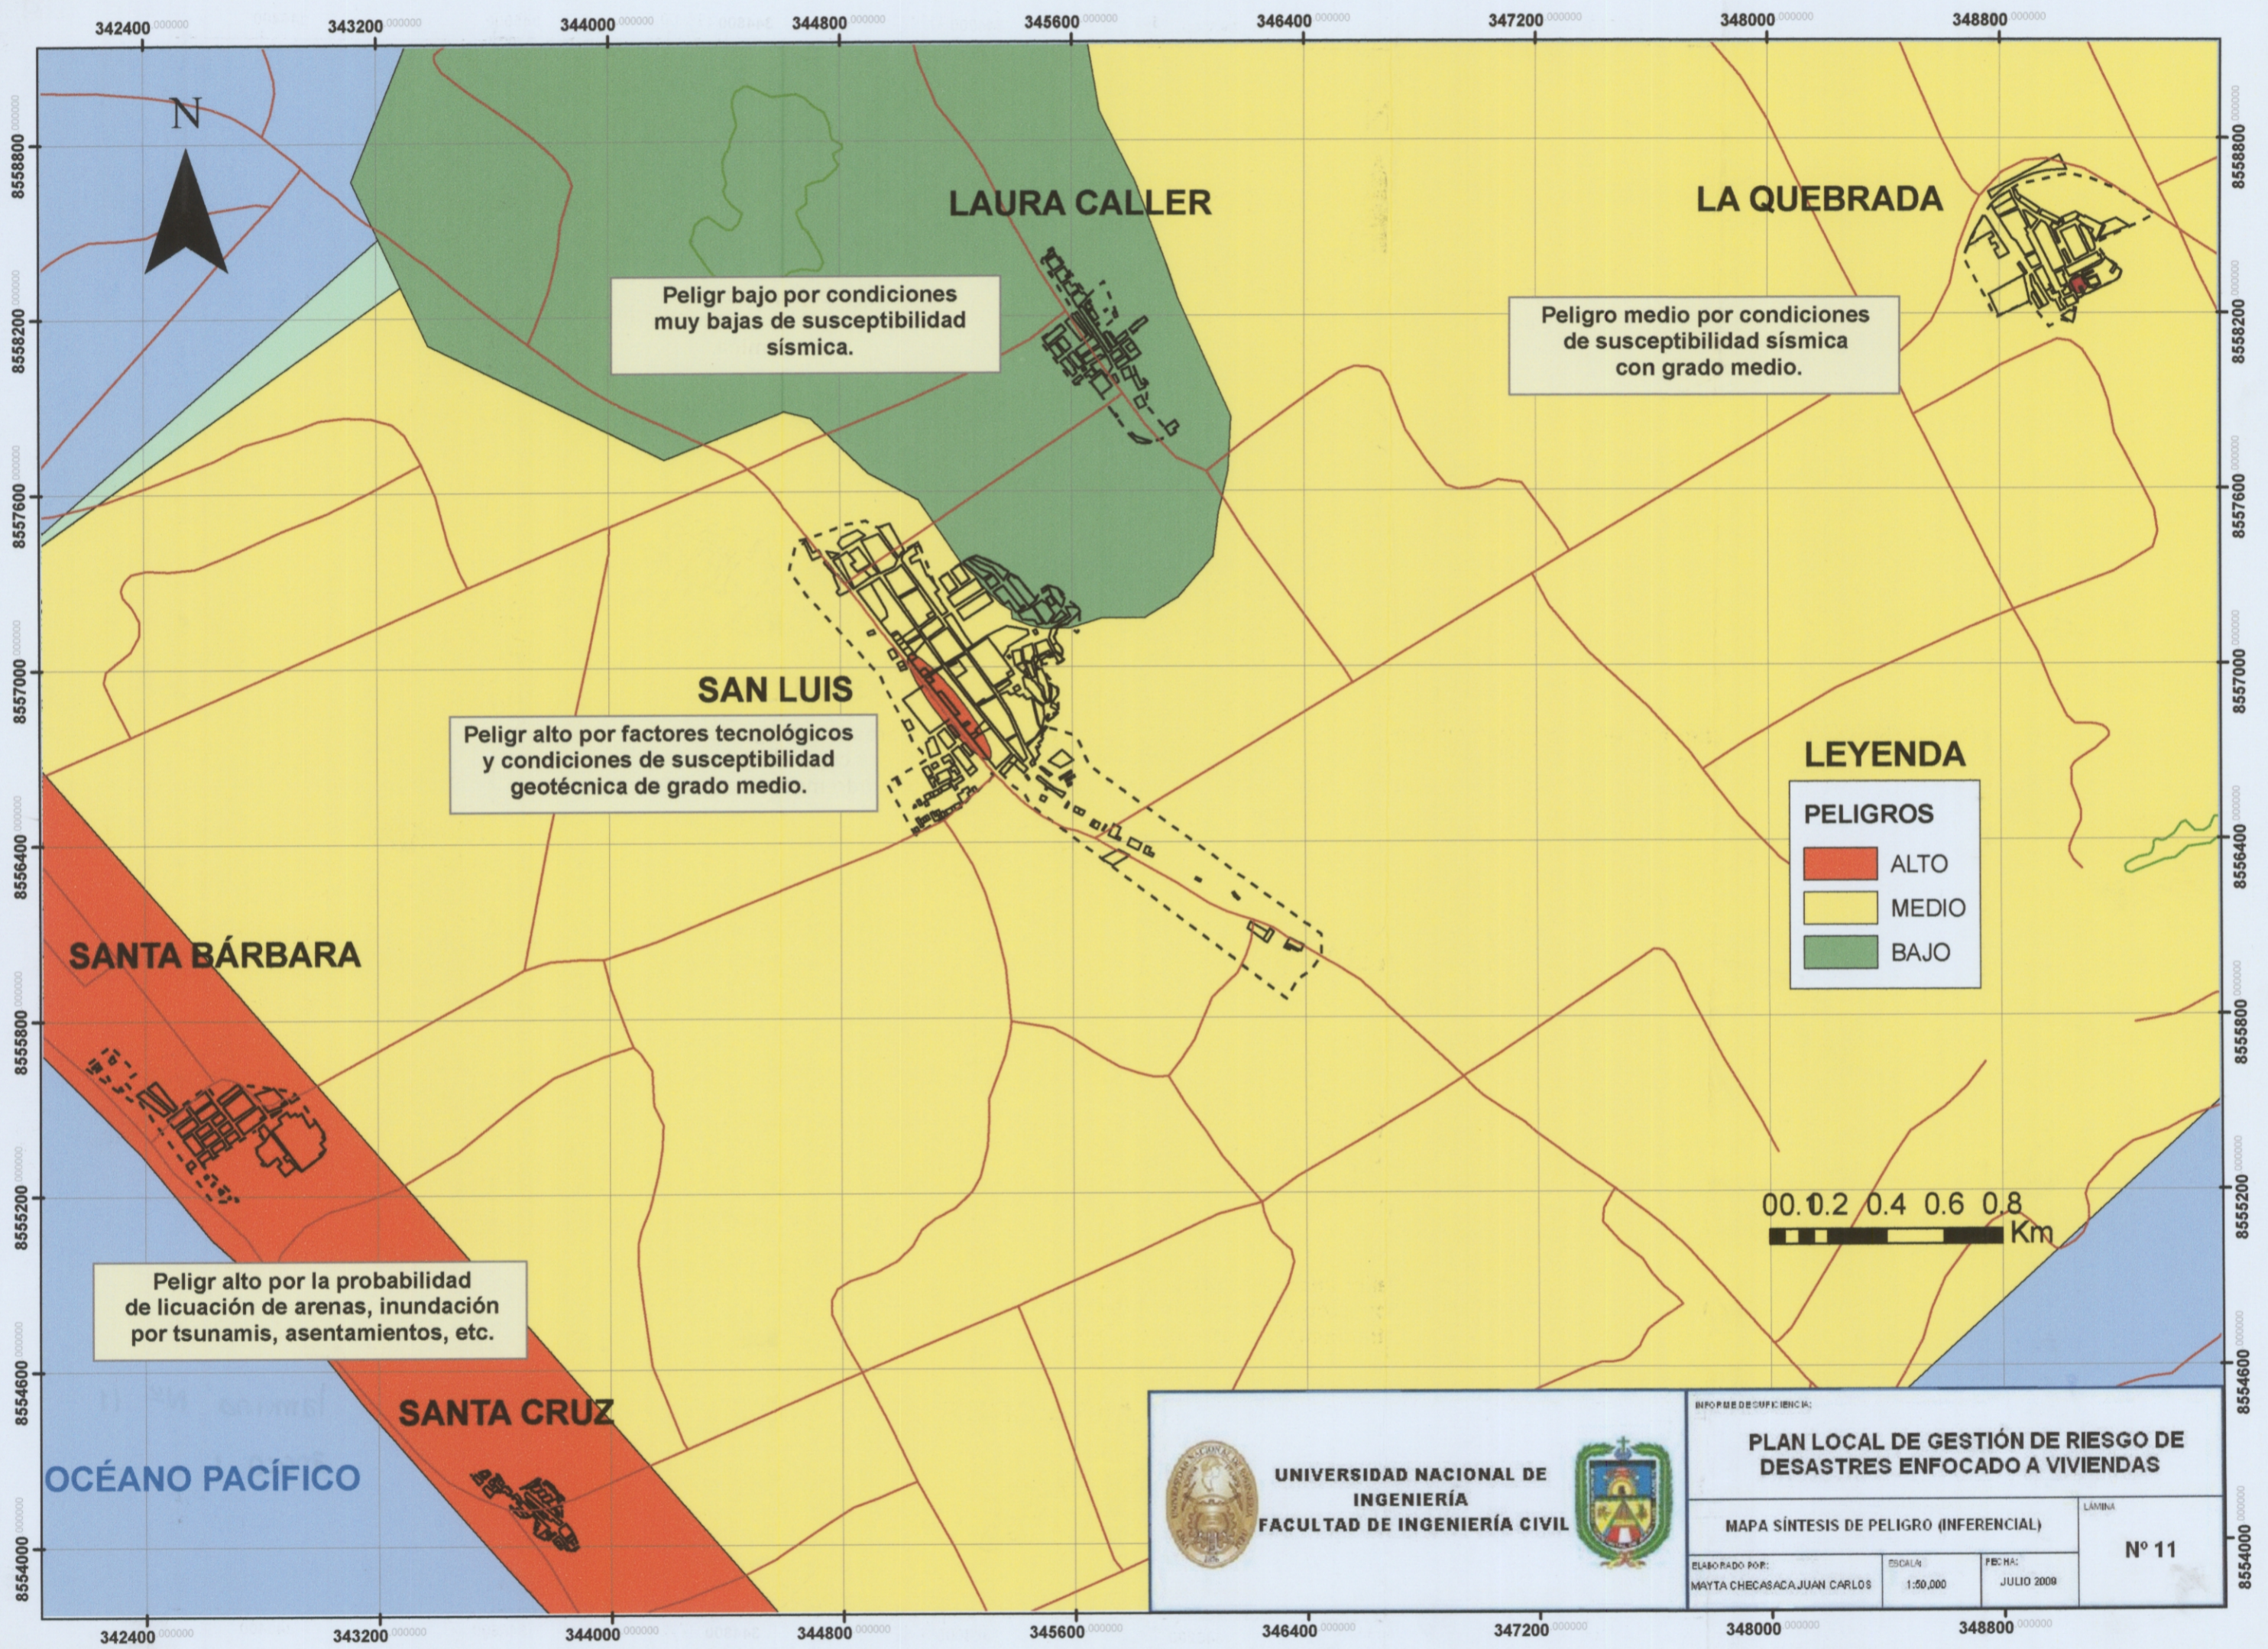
342400 343200 344000 344800 345600 346400 347200 348000 348800

N

LAURA CALLER

LA QUEBRADA

Peligr bajo por condiciones muy bajas de susceptibilidad sísmica.

Peligro medio por condiciones de susceptibilidad sísmica con grado medio.

SAN LUIS

Peligr alto por factores tecnológicos y condiciones de susceptibilidad geotécnica de grado medio.

LEYENDA

PELIGROS

ALTO

MEDIO

BAJO

SANTA BÁRBARA

0 0.1 0.2 0.4 0.6 0.8 Km

Peligr alto por la probabilidad de licuación de arenas, inundación por tsunamis, asentamientos, etc.

SANTA CRUZ

OCÉANO PACÍFICO

UNIVERSIDAD NACIONAL DE INGENIERÍA FACULTAD DE INGENIERÍA CIVIL

INFORME DE SUFICIENCIA:

PLAN LOCAL DE GESTIÓN DE RIESGO DE DESASTRES ENFOCADO A VIVIENDAS

MAPA SÍNTESIS DE PELIGRO (INFERENCIAL)

LÁMINA

Nº 11

ELABORADO POR: MAYTA CHECASACA JUAN CARLOS

ESCALA: 1:50,000

FECHA: JULIO 2009

8558800 8558200 8557600 8557000 8556400 8555800 8555200 8554600 8554000

342400 343200 344000 344800 345600 346400 347200 348000 348800